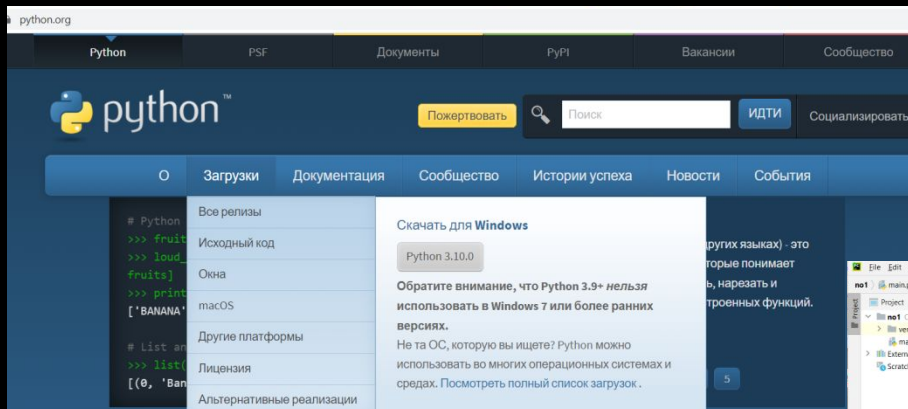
python.org

Python PSF Документы PyPI Вакансии Сообщество

python™

Пожертвовать Поиск ИДТИ Социализировать

О Загрузки Документация Сообщество Истории успеха Новости События

# Python
>>> fruit
>>> loud_
fruits]
>>> print
['BANANA'

# List an
>>> list(
[(0, 'Ban

Все релизы
Исходный код
Окна
macOS
Другие платформы
Лицензия
Альтернативные реализации

Скачать для Windows

Python 3.10.0

Обратите внимание, что Python 3.9+ нельзя использовать в Windows 7 или более ранних версиях.
Не та ОС, которую вы ищете? Python можно использовать во многих операционных системах и средах. Посмотреть полный список загрузок .

других языках) - это
торые понимает
, нарезать и
троенных функций.

5

File Edit
no1 main.
Project
no1
ve
ma
Extern
Scratc